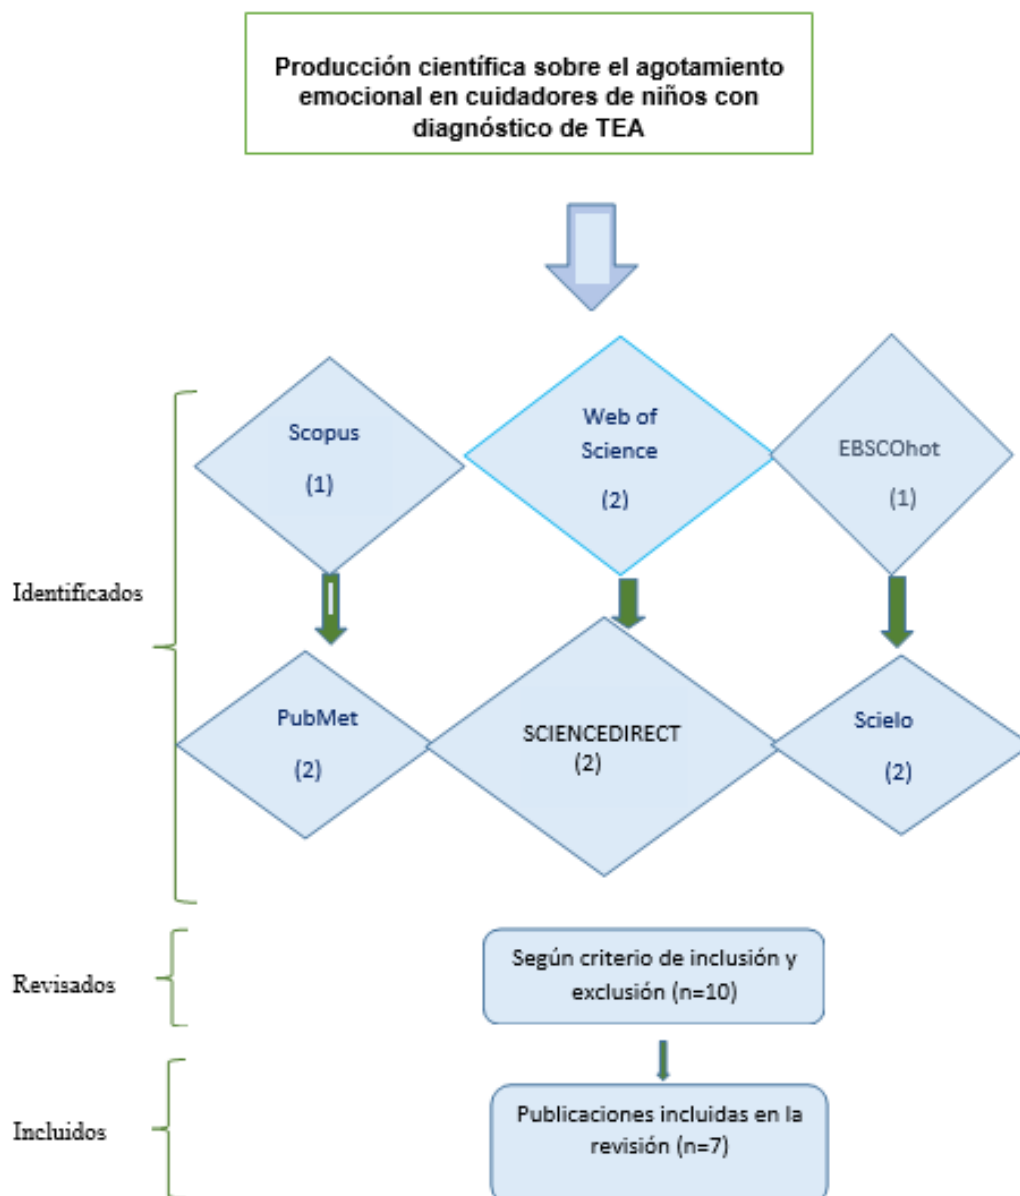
Producción científica sobre el agotamiento emocional en cuidadores de niños con diagnóstico de TEA

Scopus

(1)

Web of Science

(2)

EBSCOhot

(1)

Identificados

PubMet

(2)

SCIENCEDIRECT

(2)

Scielo

(2)

Revisados

Según criterio de inclusión y exclusión (n=10)

Incluidos

Publicaciones incluidas en la revisión (n=7)